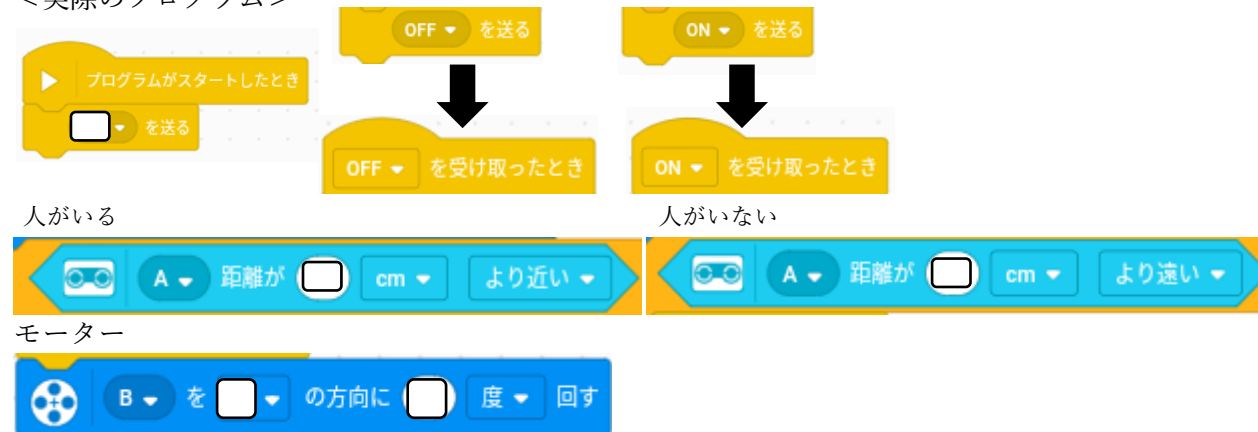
＜実際のプログラム＞

プログラムがスタートしたとき

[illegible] を送る

OFF を送る

OFF を受け取ったとき

ON を送る

ON を受け取ったとき

人がいる

A 距離が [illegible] cm より近い

人がいない

A 距離が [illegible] cm より遠い

モーター

B を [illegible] の方向に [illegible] 度 回す